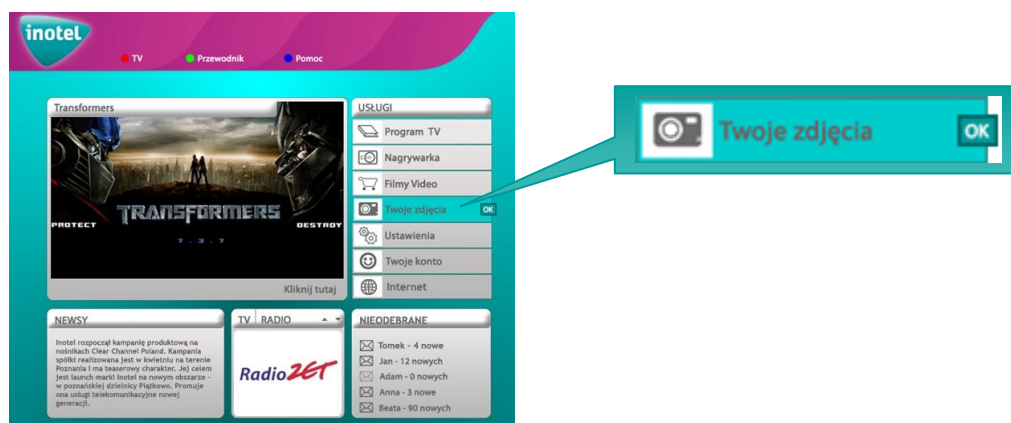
inotel

TV Przewodnik Pomoc

Transformers

PROTECT TRANSFORMERS DESTROY
7.3.7

Kliknij tutaj

USŁUGI
Program TV
Nagrywarka
Filmy Video
Twoje zdjęcia OK
Ustawienia
Twoje konto
Internet

Twoje zdjęcia OK

NEWSY
Inotel rozpoczął kampanię produktową na nośnikach Clear Channel Poland. Kampania spółki realizowana jest w kwietniu na terenie Poznania i ma teaserowy charakter. Jej celem jest launch marki Inotel na nowym obszarze - w poznańskiej dzielnicy Piątkowo. Promuje ona usługi telekomunikacyjne nowej generacji.

TV RADIO
RadioZET

NIEODEBRANE
Tomek - 4 nowe
Jan - 12 nowych
Adam - 0 nowych
Anna - 3 nowe
Beata - 90 nowych